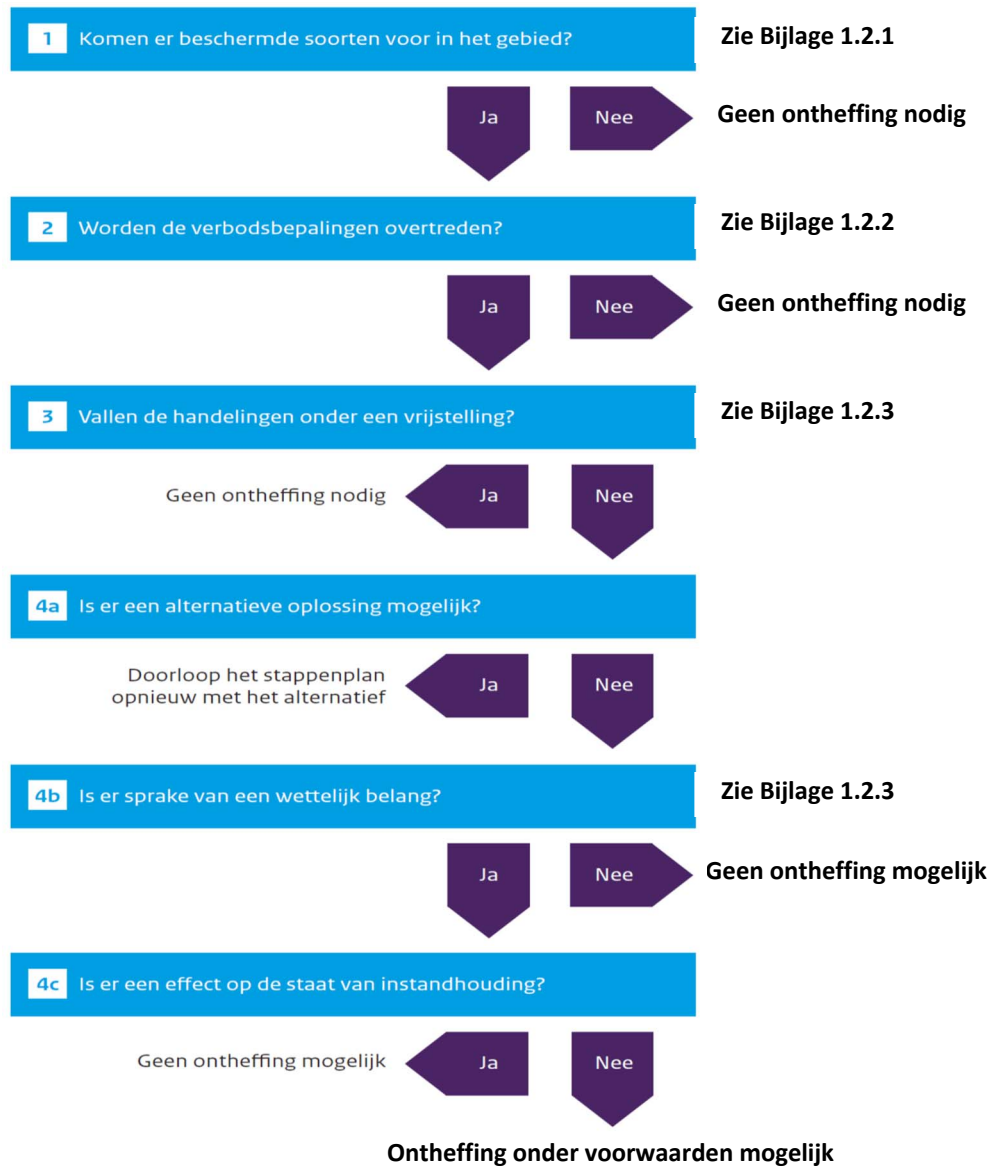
1 Komen er beschermde soorten voor in het gebied?

Zie Bijlage 1.2.1

Ja

Nee

Geen ontheffing nodig

2 Worden de verbodsbepalingen overtreden?

Zie Bijlage 1.2.2

Ja

Nee

Geen ontheffing nodig

3 Vallen de handelingen onder een vrijstelling?

Zie Bijlage 1.2.3

Geen ontheffing nodig

Ja

Nee

4a Is er een alternatieve oplossing mogelijk?

Doorloop het stappenplan opnieuw met het alternatief

Ja

Nee

4b Is er sprake van een wettelijk belang?

Zie Bijlage 1.2.3

Ja

Nee

Geen ontheffing mogelijk

4c Is er een effect op de staat van instandhouding?

Geen ontheffing mogelijk

Ja

Nee

Ontheffing onder voorwaarden mogelijk